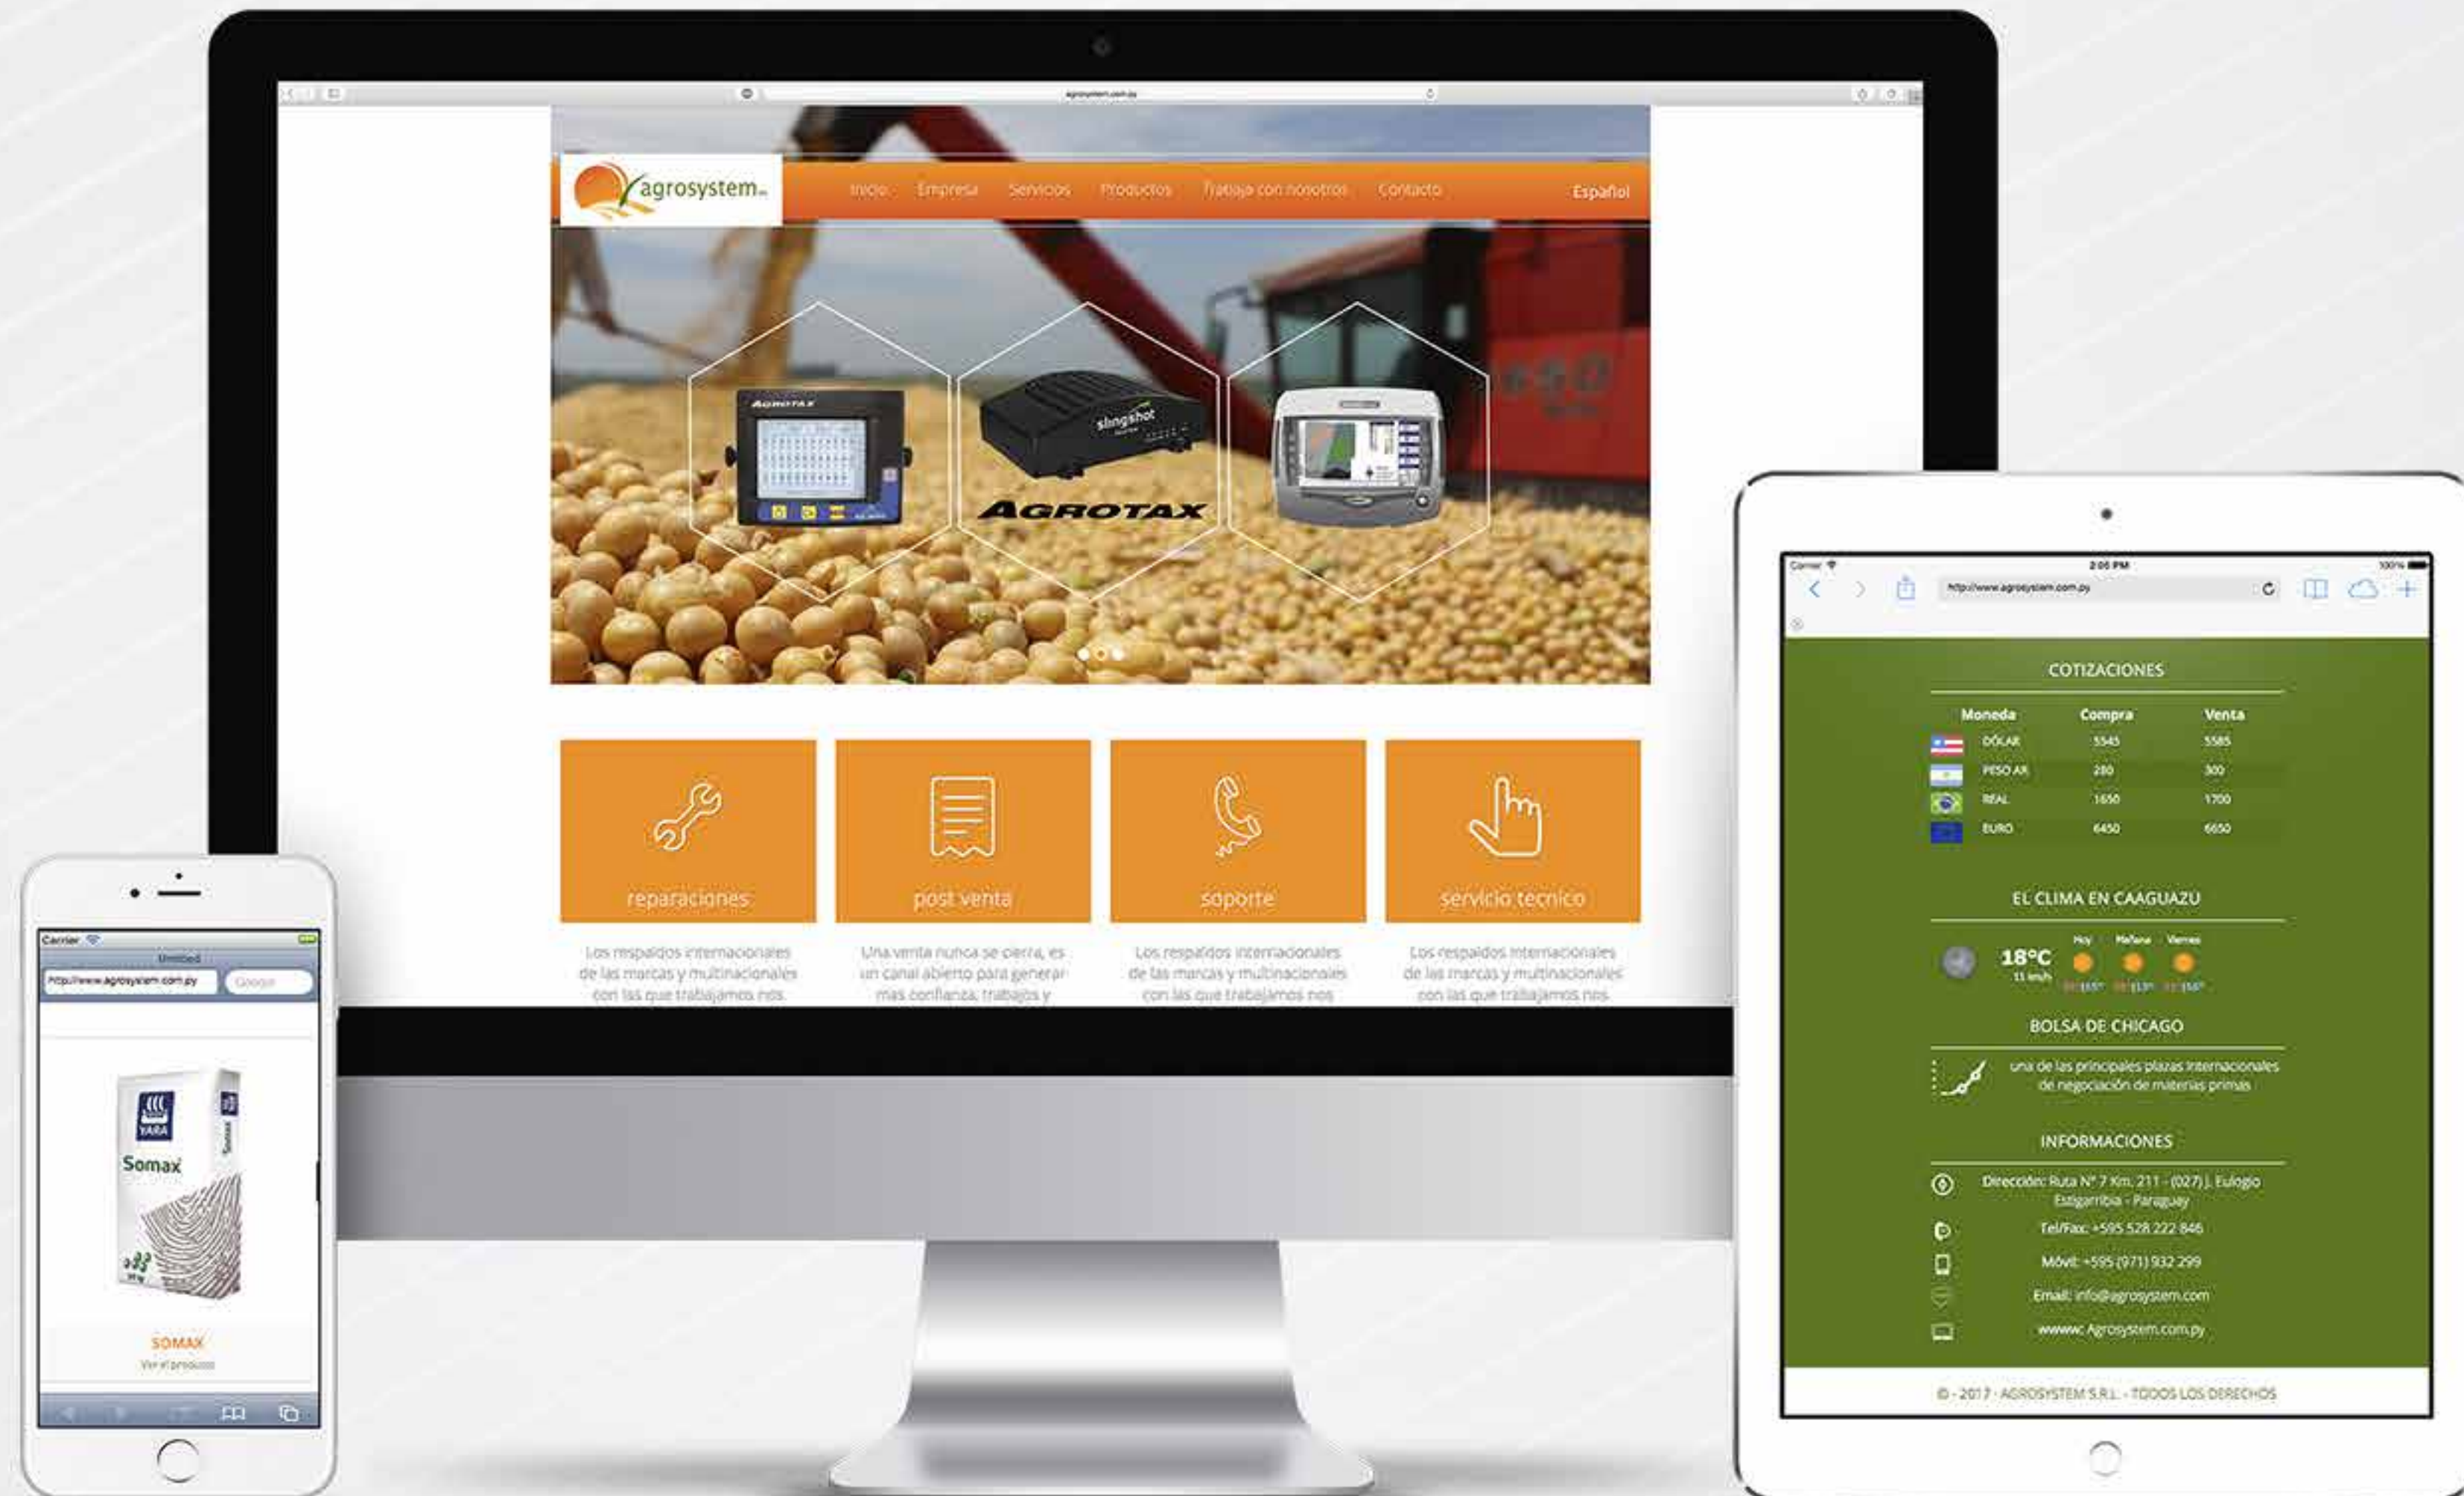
agrosystem.com.py

agrosystem

Inicio Empresa Servicios Productos Trabaja con nosotros Contacto Español

AGROTAX

slingshot

AGROTAX

reparaciones

Los respaldos internacionales de las marcas y multinacionales con las que trabajamos nos

post venta

Una venta nunca se cierra, es un canal abierto para generar mas confianza, trabajos y

soporte

Los respaldos internacionales de las marcas y multinacionales con las que trabajamos nos

servicio tecnico

Los respaldos internacionales de las marcas y multinacionales con las que trabajamos nos

Carrier 2:05 PM 100%

http://www.agrosystem.com.py

COTIZACIONES

| Moneda | Compra | Venta |
|---|---|---|
| DÓLAR | 5545 | 5585 |
| PESO AR | 280 | 300 |
| REAL | 1650 | 1700 |
| EURO | 6450 | 6650 |

EL CLIMA EN CAAGUAZU

18°C
11 km/h

Hoy Mañana Viernes

BOLSA DE CHICAGO

una de las principales plazas internacionales de negociación de materias primas

INFORMACIONES

Dirección: Ruta N° 7 Km. 211 - (027) J. Eulogio Estigarribia - Paraguay

Tel/Fax: +595 528 222 846

Móvil: +595 (971) 932 299

Email: info@agrosystem.com

www: Agrosystem.com.py

© - 2017 - AGROSYSTEM S.R.L. - TODOS LOS DERECHOS

Carrier

Untitled

http://www.agrosystem.com.py

Google

YARA

Somax

SOMAX

Ver el producto